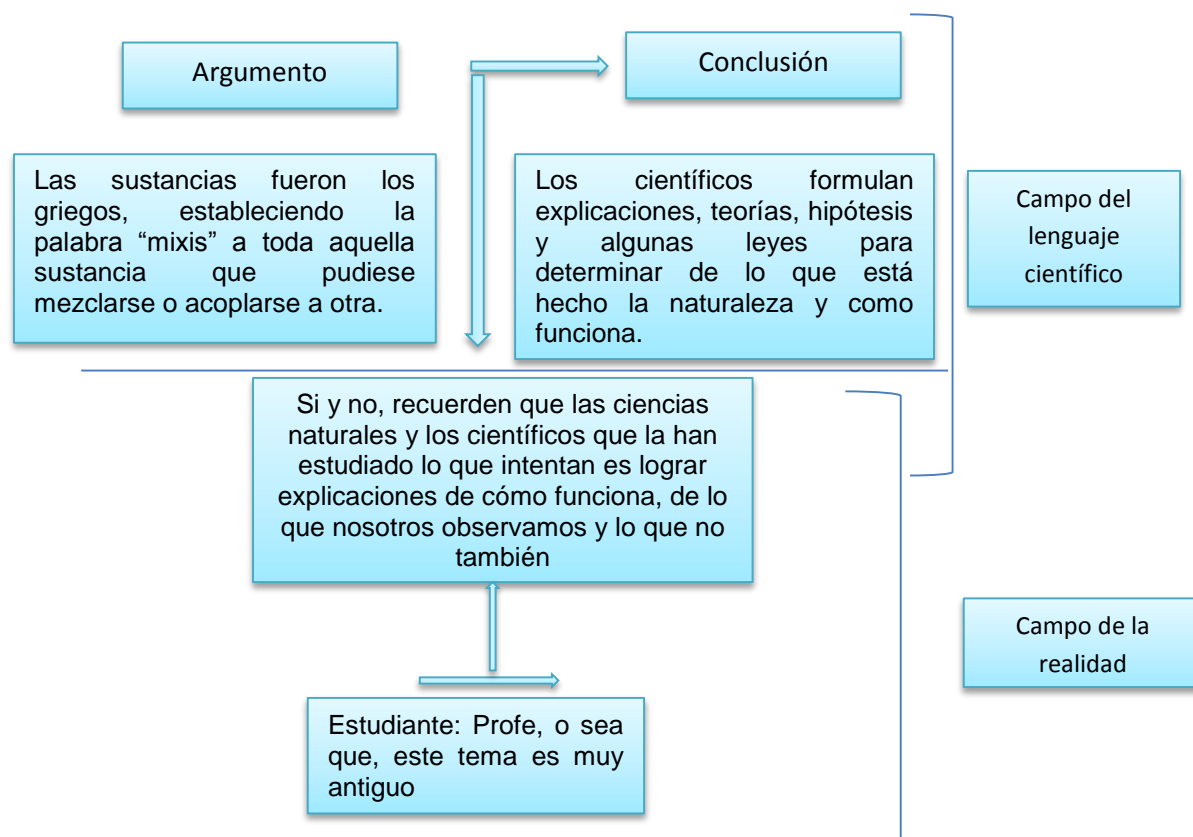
Argumento

Conclusión

Las sustancias fueron los griegos, estableciendo la palabra “mixis” a toda aquella sustancia que pudiese mezclarse o acoplarse a otra.

Los científicos formulan explicaciones, teorías, hipótesis y algunas leyes para determinar de lo que está hecho la naturaleza y como funciona.

Campo del lenguaje científico

Si y no, recuerden que las ciencias naturales y los científicos que la han estudiado lo que intentan es lograr explicaciones de cómo funciona, de lo que nosotros observamos y lo que no también

Campo de la realidad

Estudiante: Profe, o sea que, este tema es muy antiguo